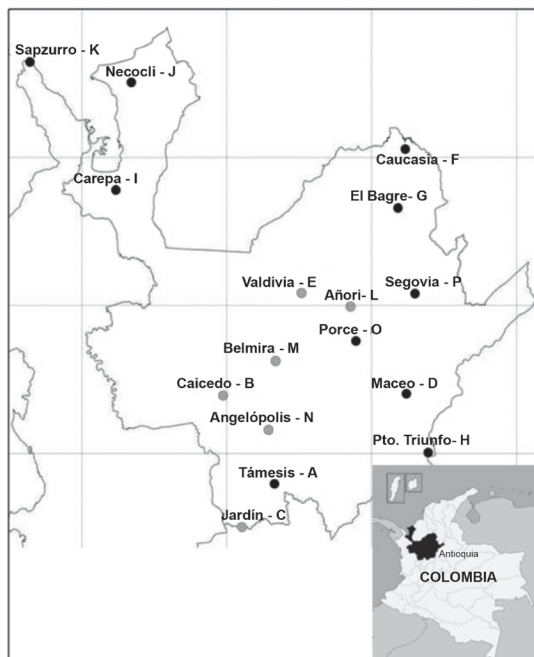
Sapzurro - K
Necocli - J
Caucasia - F
Carepa - I
El Bagre- G
Valdivia - E
Segovia - P
Añori- L
Porce - O
Belmira - M
Caicedo - B
Maceo - D
Angelópolis - N
Pto. Triunfo- H
Támesis - A
Jardín - C
Antioquia
COLOMBIA